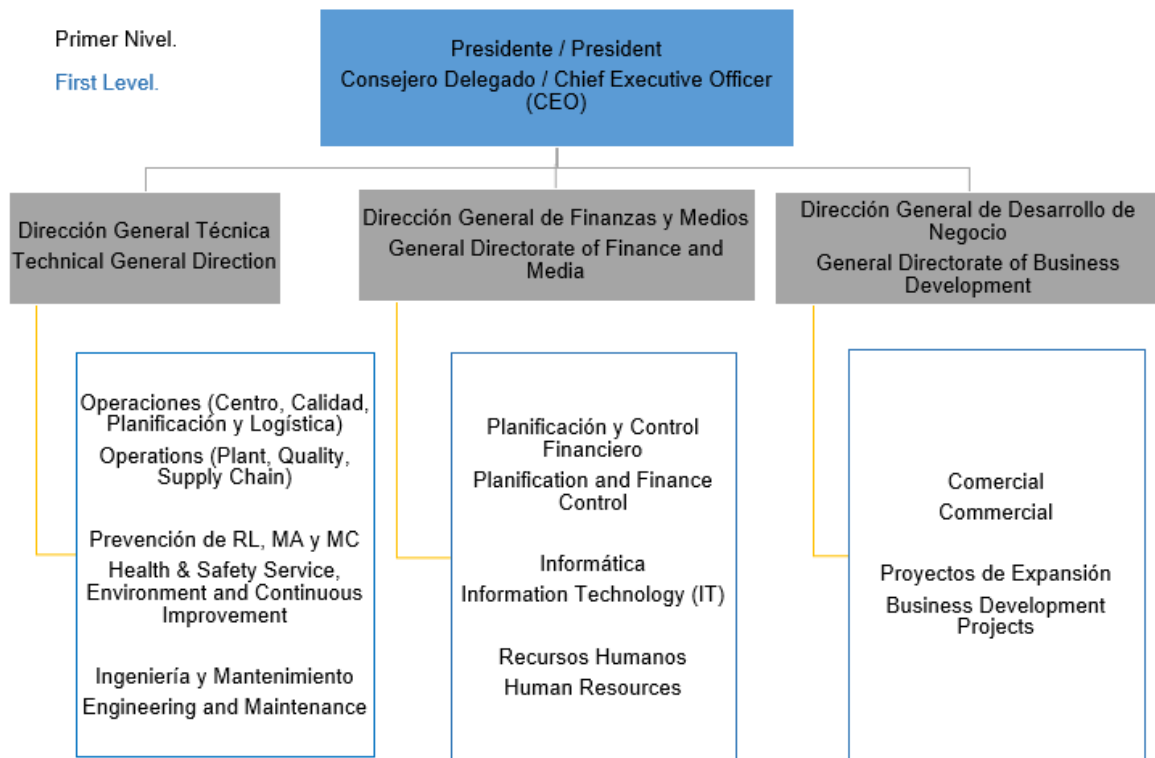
Primer Nivel.

First Level.

Presidente / President

Consejero Delegado / Chief Executive Officer (CEO)

Dirección General Técnica

Technical General Direction

Dirección General de Finanzas y Medios

General Directorate of Finance and Media

Dirección General de Desarrollo de Negocio

General Directorate of Business Development

Operaciones (Centro, Calidad, Planificación y Logística)

Operations (Plant, Quality, Supply Chain)

Prevención de RL, MA y MC

Health & Safety Service, Environment and Continuous Improvement

Ingeniería y Mantenimiento

Engineering and Maintenance

Planificación y Control Financiero

Planification and Finance Control

Informática

Information Technology (IT)

Recursos Humanos

Human Resources

Comercial

Commercial

Proyectos de Expansión

Business Development Projects